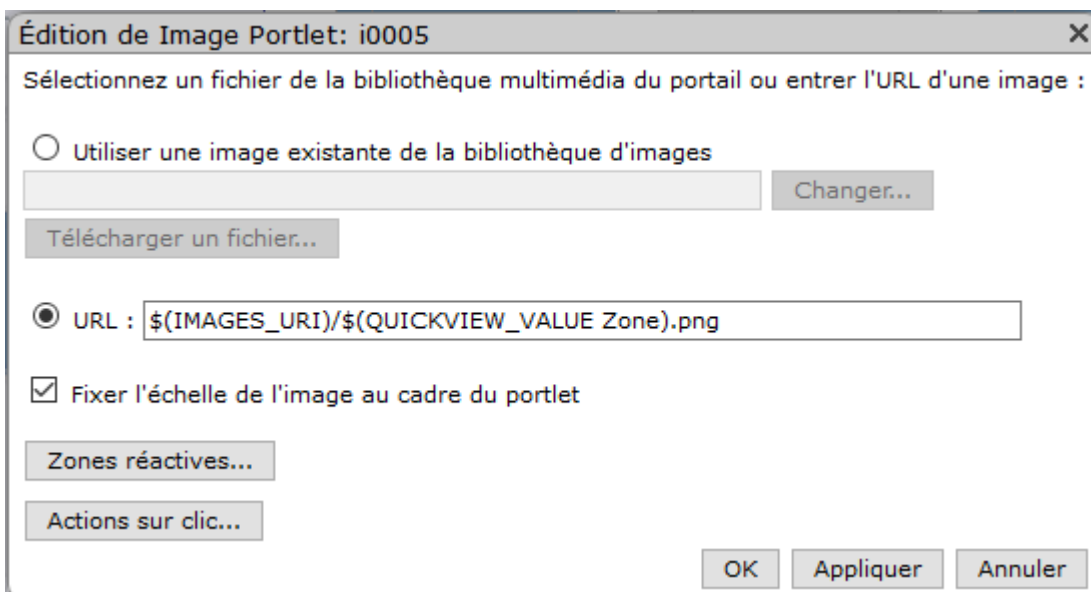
Édition de Image Portlet: i0005

Sélectionnez un fichier de la bibliothèque multimédia du portail ou entrer l'URL d'une image :

Utiliser une image existante de la bibliothèque d'images

Changer...

Télécharger un fichier...

URL : $(IMAGES_URI)/$(QUICKVIEW_VALUE Zone).png

Fixer l'échelle de l'image au cadre du portlet

Zones réactives...

Actions sur clic...

OK Appliquer Annuler